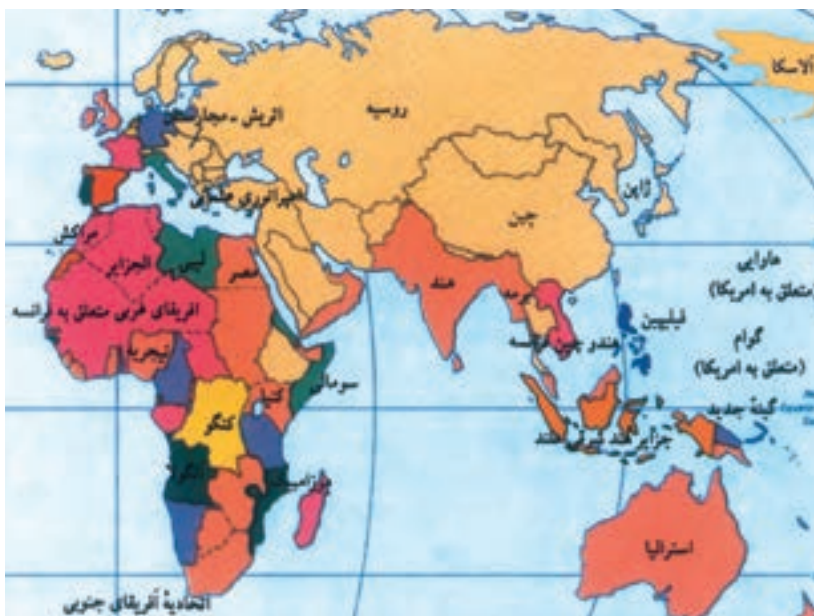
آلاسکا

روسیه

اتریش ـ مجارستان

امپراتوری عثمانی

ژاپن

چین

مراکش

الجزایر

لیبی

مصر

هند

برمه

هاوایی
(متعلق به امریکا)

افریقای غربی متعلق به فرانسه

فیلیپین

هندو چین فرانسه

گوام
(متعلق به امریکا)

نیجریه

سومالی

کنیا

کنگو

گینهٔ جدید

جزایر هند شرقی هلند

آنگولا

موزامبیک

ماداگاسکار

استرالیا

اتحادیهٔ افریقای جنوبی